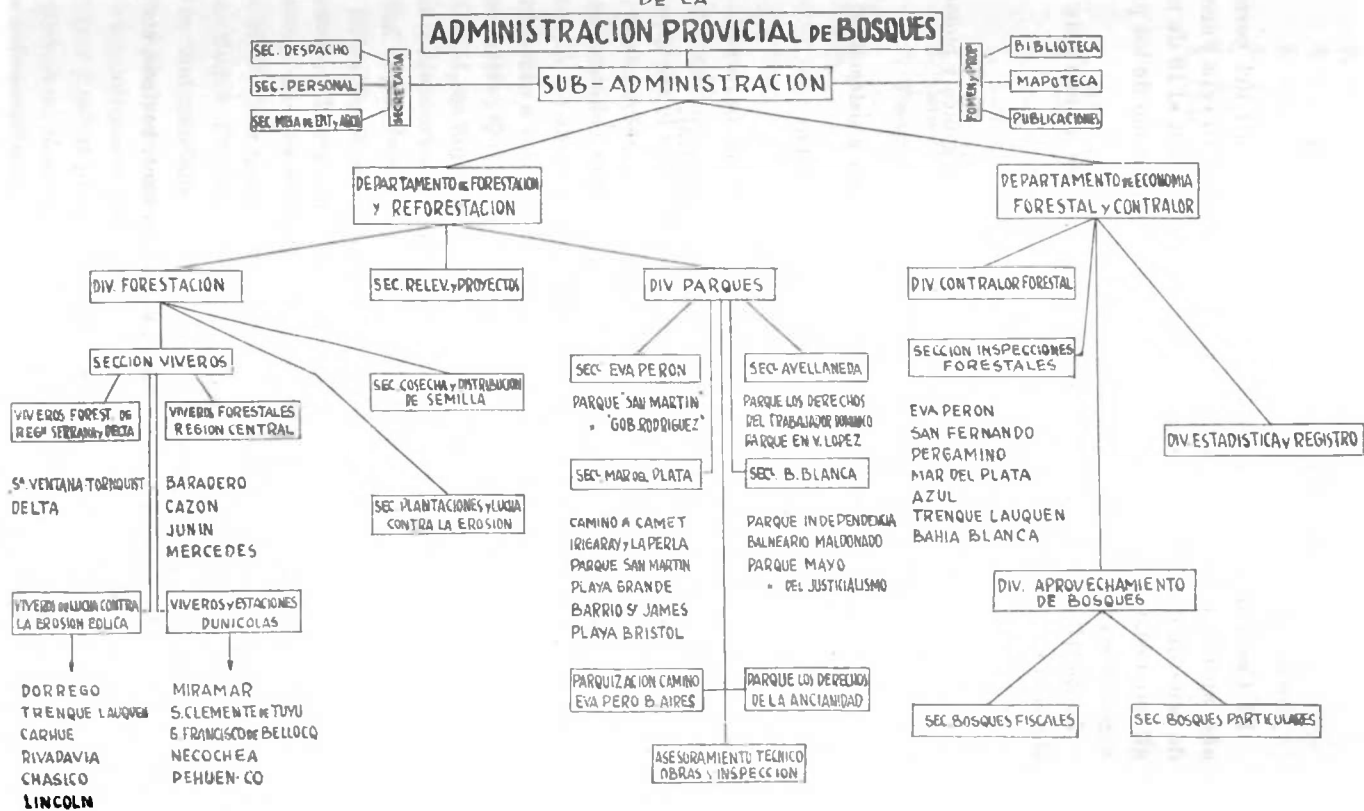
DE LA

ADMINISTRACION PROVICIAL DE BOSQUES

SEC. DESPACHO
SEC. PERSONAL
SEC. MESA DE ENT. Y ARCH.
SECRETARIA

SUB-ADMINISTRACION

FOMEN. Y PROP.
BIBLIOTECA
MAPOTECA
PUBLICACIONES

DEPARTAMENTO DE FORESTACION Y REFORESTACION

DEPARTAMENTO DE ECONOMIA FORESTAL Y CONTRALOR

DIV. FORESTACION

SEC. RELEV. Y PROYECTOS

DIV. PARQUES

DIV. CONTRALOR FORESTAL

SECCION VIVEROS

SEC. COSECHA Y DISTRIBUCION DE SEMILLA

SECCION INSPECCIONES FORESTALES

VIVEROS FOREST. DE REGN. SERRANA Y DELTA

VIVEROS FORESTALES REGION CENTRAL

Sª. VENTANA-TORNQUIST
DELTA

BARADERO
CAZON
JUNIN
MERCEDES

SEC. PLANTACIONES Y LUCHA CONTRA LA EROSION

SECª. EVA PERON

PARQUE "SAN MARTIN"
" "GOB. RODRIGUEZ"

SECª. AVELLANEDA

PARQUE LOS DERECHOS DEL TRABAJADOR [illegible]
PARQUE EN V. LOPEZ

SECª. MAR DEL PLATA

SECª. B. BLANCA

CAMINO A CAMET
IRIGARAY Y LA PERLA
PARQUE SAN MARTIN
PLAYA GRANDE
BARRIO Sª JAMES
PLAYA BRISTOL

PARQUE INDEPENDENCIA
BALNEARIO MALDONADO
PARQUE MAYO
" DEL JUSTICIALISMO

EVA PERON
SAN FERNANDO
PERGAMINO
MAR DEL PLATA
AZUL
TRENQUE LAUQUEN
BAHIA BLANCA

DIV. ESTADISTICA Y REGISTRO

DIV. APROVECHAMIENTO DE BOSQUES

VIVEROS DE LUCHA CONTRA LA EROSION EOLICA

VIVEROS Y ESTACIONES DUNICOLAS

DORREGO
TRENQUE LAUQUEN
CARHUE
RIVADAVIA
CHASICO
LINCOLN

MIRAMAR
S. CLEMENTE DE TUYU
G. FRANCISCO DE BELLOCQ
NECOCHEA
PEHUEN-CO

PARQUIZACION CAMINO EVA PERO B. AIRES

PARQUE LOS DERECHOS DE LA ANCIANIDAD

ASESORAMIENTO TECNICO OBRAS E INSPECCION

SEC. BOSQUES FISCALES

SEC. BOSQUES PARTICULARES